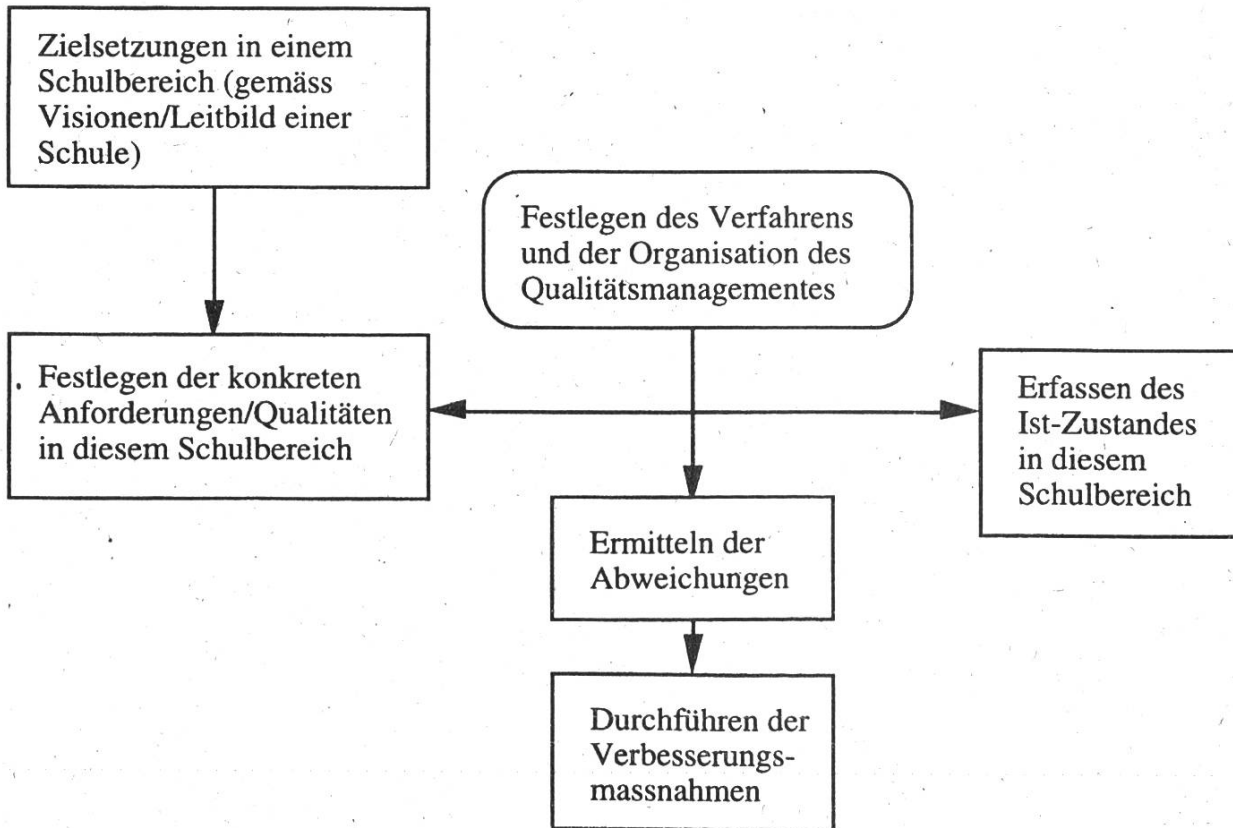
Zielsetzungen in einem Schulbereich (gemäss Visionen/Leitbild einer Schule)

Festlegen des Verfahrens und der Organisation des Qualitätsmanagementes

Festlegen der konkreten Anforderungen/Qualitäten in diesem Schulbereich

Erfassen des Ist-Zustandes in diesem Schulbereich

Ermitteln der Abweichungen

Durchführen der Verbesserungsmassnahmen